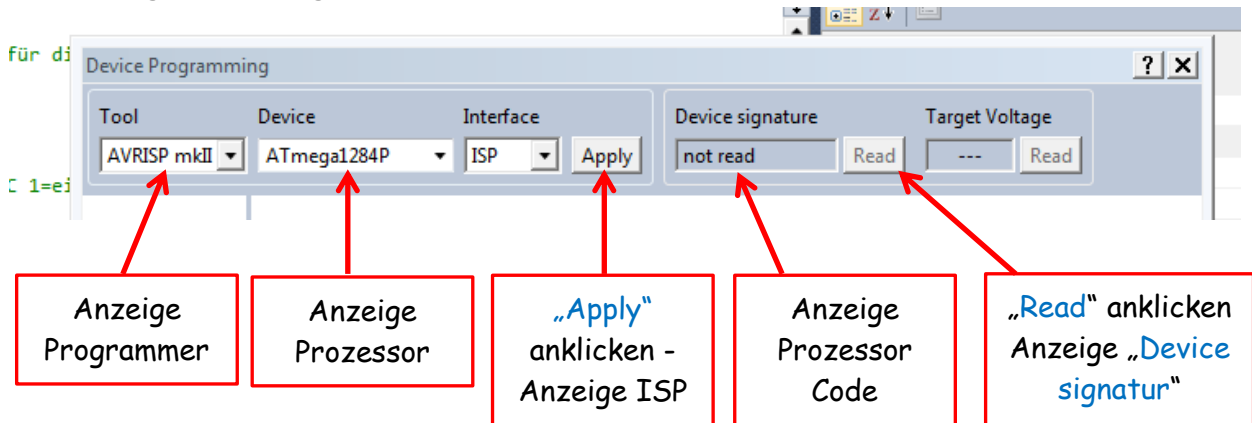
für di

C 1=ei

Device Programming

? X

Tool
AVRISP mkII

Device
ATmega1284P

Interface
ISP

Apply

Device signature
not read

Read

Target Voltage
---

Read

Anzeige Programmer

Anzeige Prozessor

„Apply“ anklicken - Anzeige ISP

Anzeige Prozessor Code

„Read“ anklicken Anzeige „Device signatur“